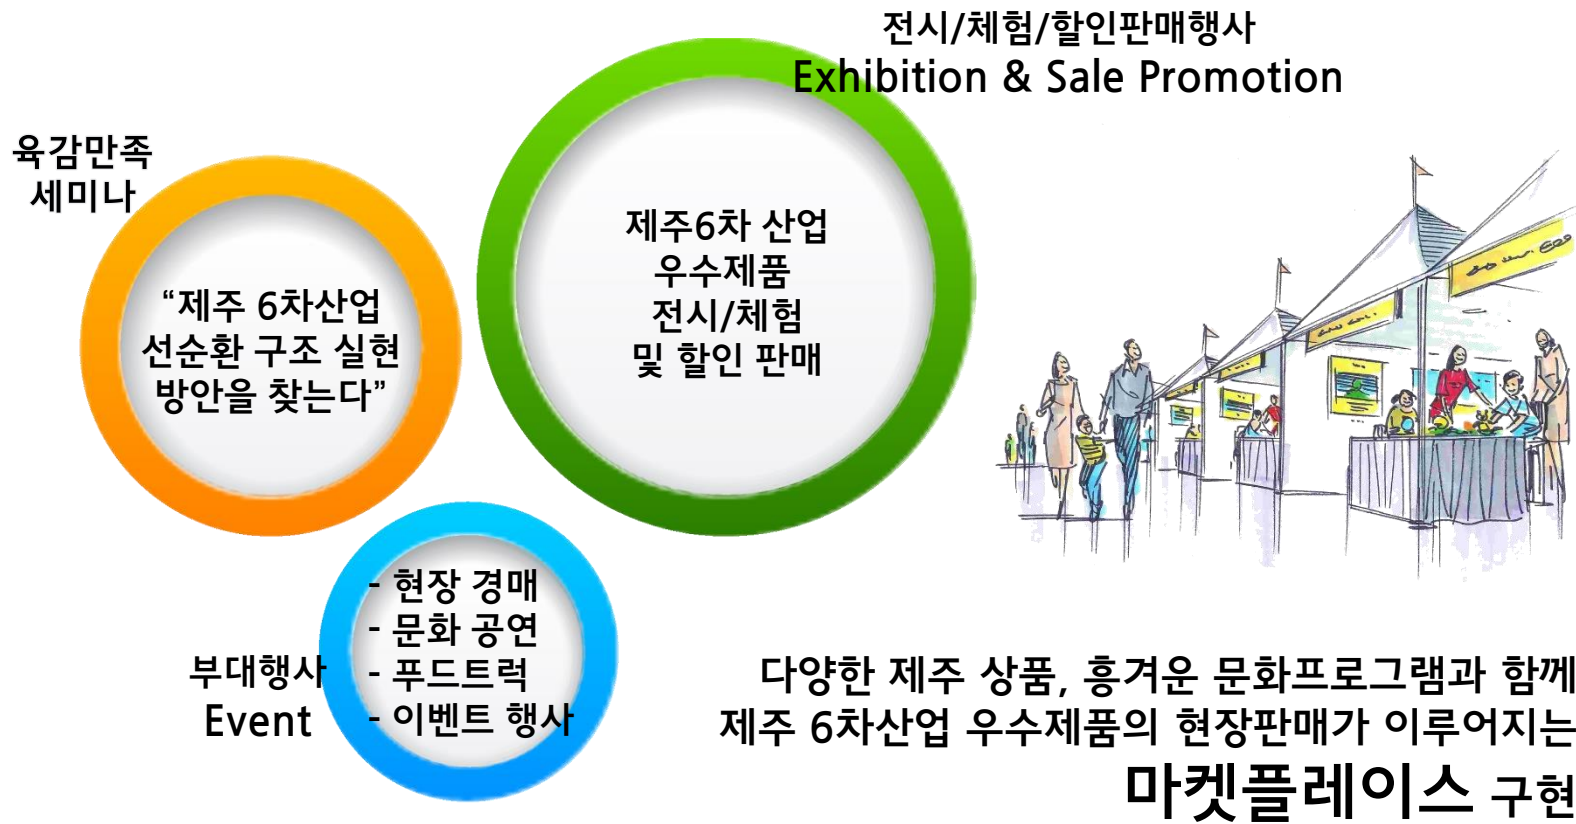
전시/체험/할인판매행사
Exhibition & Sale Promotion

육감만족
세미나

“제주 6차산업
선순환 구조 실현
방안을 찾는다”

제주6차 산업
우수제품
전시/체험
및 할인 판매

- 현장 경매
- 문화 공연
- 푸드트럭
- 이벤트 행사

부대행사
Event

다양한 제주 상품, 흥겨운 문화프로그램과 함께
제주 6차산업 우수제품의 현장판매가 이루어지는
마켓플레이스 구현